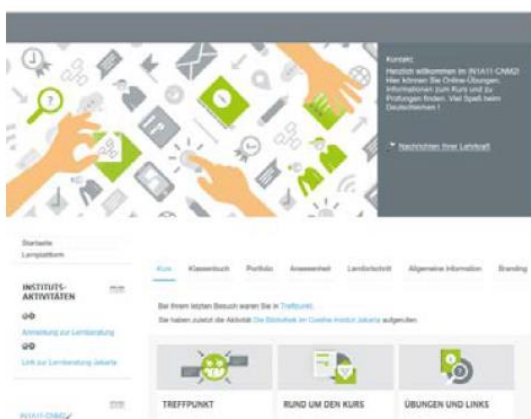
Kontakt:
Herzlich willkommen im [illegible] Hier können Sie Online-Übungen, Informationen zum Kurs und zu Prüfungen finden. Viel Spaß beim Deutschlernen!

Nachrichten Ihrer Lehrkraft

Startseite
Lernplattform

INSTITUTS-AKTIVITÄTEN

Anmeldung zur Lernberatung

Link zur Lernberatung Jakarta

Kurs | Klassenbuch | Portfolio | Anwesenheit | Lernfortschritt | Allgemeine Information | Branding

Bei Ihrem letzten Besuch waren Sie in Treffpunkt.
Sie haben zuletzt die Aktivität Die Bibliothek im Goethe-Institut Jakarta aufgerufen.

TREFFPUNKT

RUND UM DEN KURS

ÜBUNGEN UND LINKS